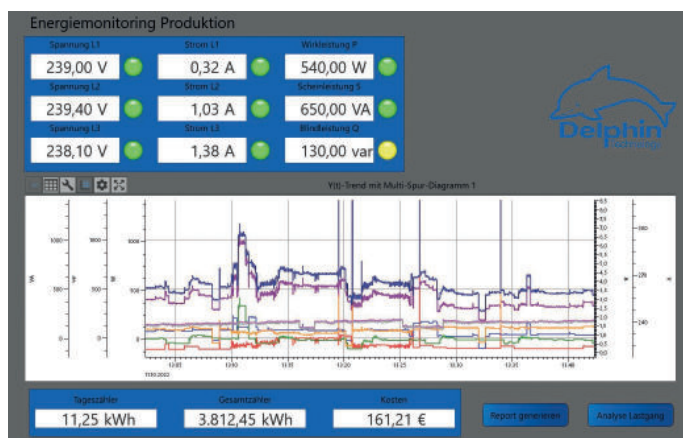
Energiemonitoring Produktion

Spannung L1
239,00 V
Strom L1
0,32 A
Wirkleistung P
540,00 W
Spannung L2
239,40 V
Strom L2
1,03 A
Scheinleistung S
650,00 VA
Spannung L3
238,10 V
Strom L3
1,38 A
Blindleistung Q
130,00 var

Delphin
Technology

Y(t)-Trend mit Multi-Spur-Diagramm 1

Tageszähler
11,25 kWh
Gesamtzähler
3.812,45 kWh
Kosten
161,21 €

Report generieren
Analyse Lastgang